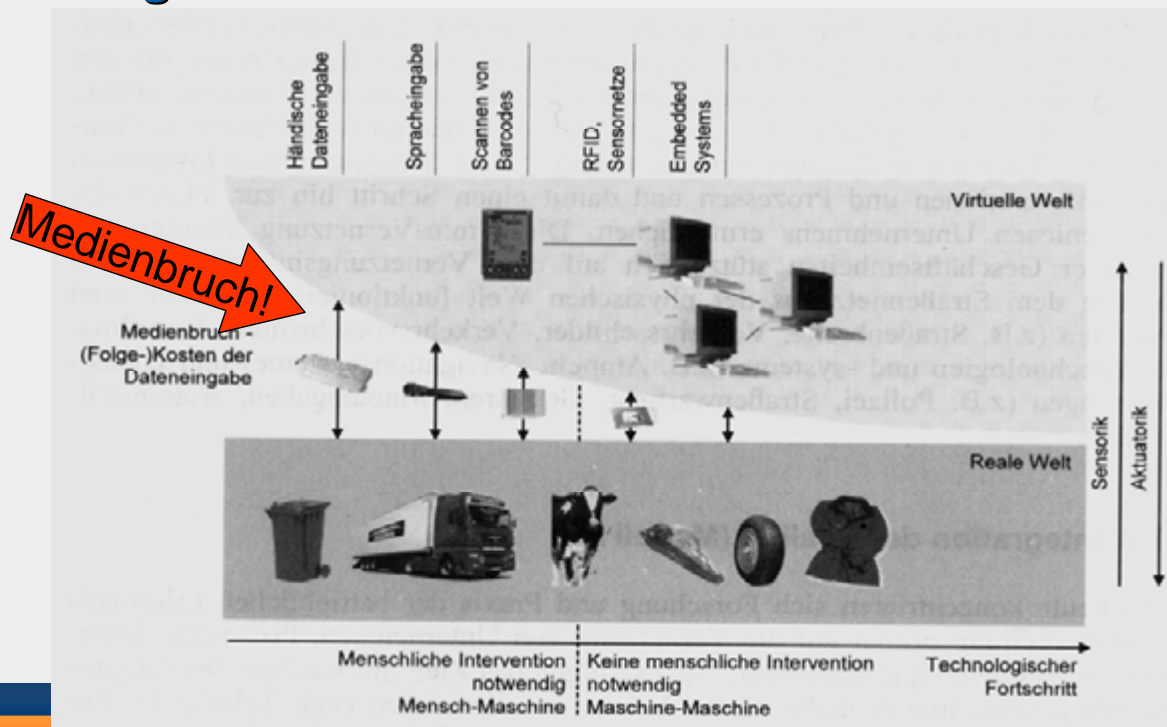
Händische Dateneingabe

Spracheingabe

Scannen von Barcodes

RFID, Sensornetze

Embedded Systems

Virtuelle Welt

Medienbruch!

Medienbruch - (Folge-)Kosten der Dateneingabe

Reale Welt

Sensorik

Aktuatorik

Menschliche Intervention notwendig Mensch-Maschine

Keine menschliche Intervention notwendig Maschine-Maschine

Technologischer Fortschritt